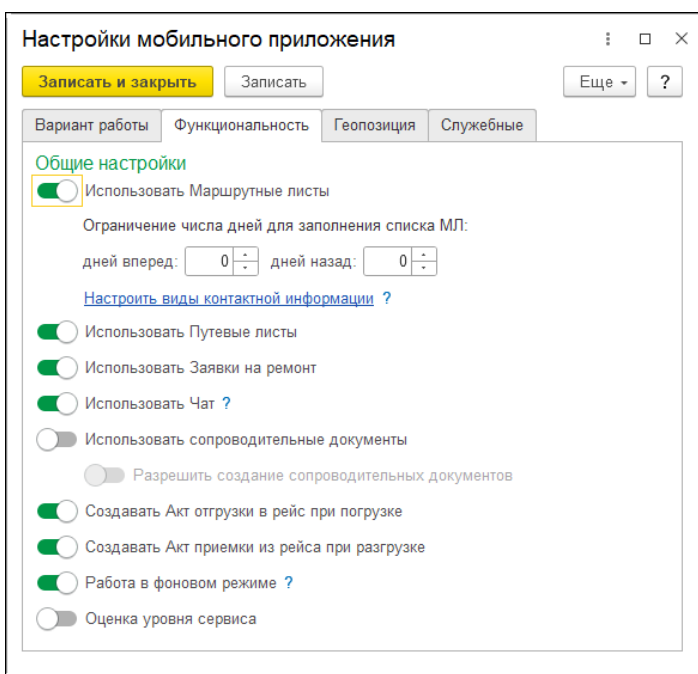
Настройки мобильного приложения

Записать и закрыть | Записать | Еще | ?

Вариант работы | Функциональность | Геопозиция | Служебные

Общие настройки

Использовать Маршрутные листы

Ограничение числа дней для заполнения списка МЛ:

дней вперед: 0 дней назад: 0

Настроить виды контактной информации ?

Использовать Путевые листы

Использовать Заявки на ремонт

Использовать Чат ?

Использовать сопроводительные документы

Разрешить создание сопроводительных документов

Создавать Акт отгрузки в рейс при погрузке

Создавать Акт приемки из рейса при разгрузке

Работа в фоновом режиме ?

Оценка уровня сервиса